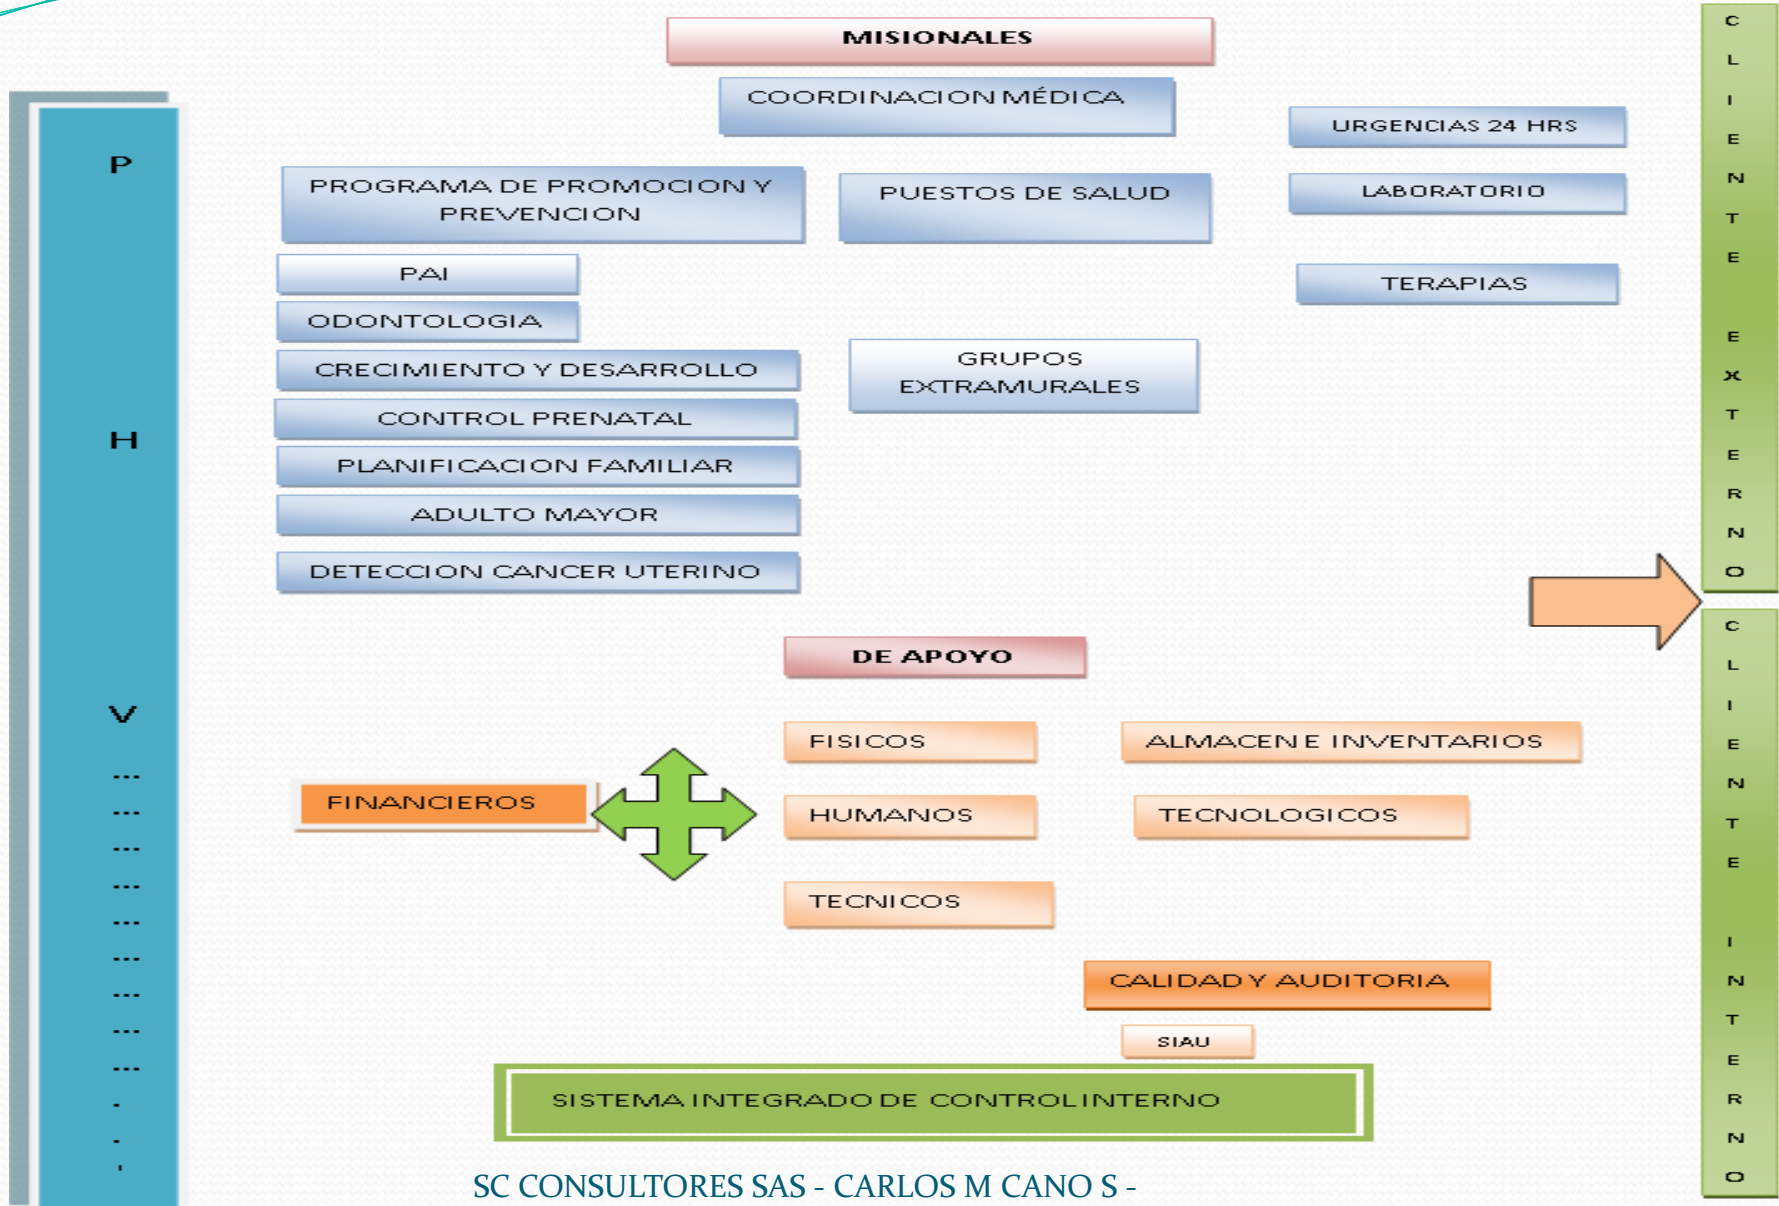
P

H

V

...
...
...
...
...
...
...
...
...
.
.
.

MISIONALES

COORDINACION MÉDICA

URGENCIAS 24 HRS

PROGRAMA DE PROMOCION Y PREVENCION

PUESTOS DE SALUD

LABORATORIO

PAI

TERAPIAS

ODONTOLOGIA

CRECIMIENTO Y DESARROLLO

GRUPOS EXTRAMURALES

CONTROL PRENATAL

PLANIFICACION FAMILIAR

ADULTO MAYOR

DETECCION CANCER UTERINO

DE APOYO

FISICOS

ALMACEN E INVENTARIOS

FINANCIEROS

HUMANOS

TECNOLOGICOS

TECNICOS

CALIDAD Y AUDITORIA

SIAU

SISTEMA INTEGRADO DE CONTROL INTERNO

C L I E N T E E X T E R N O

C L I E N T E I N T E R N O

SC CONSULTORES SAS - CARLOS M CANO S -